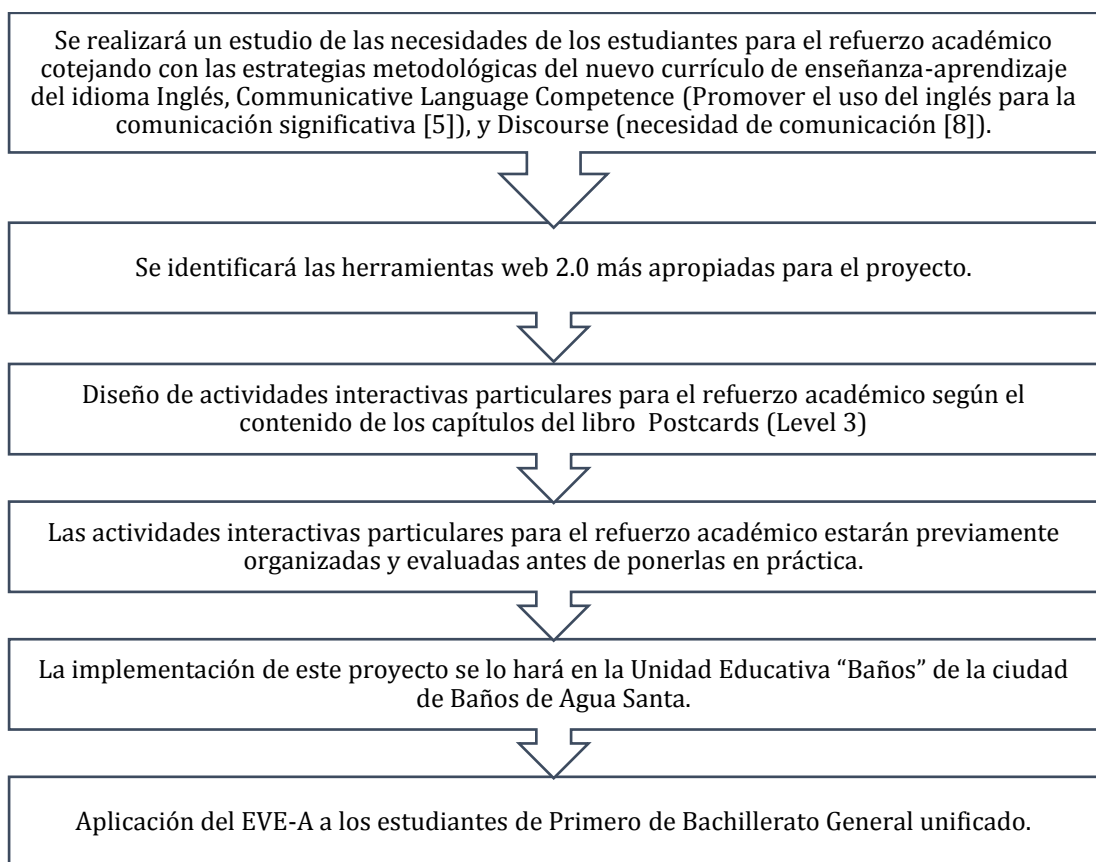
Se realizará un estudio de las necesidades de los estudiantes para el refuerzo académico cotejando con las estrategias metodológicas del nuevo currículo de enseñanza-aprendizaje del idioma Inglés, Communicative Language Competence (Promover el uso del inglés para la comunicación significativa [5]), y Discourse (necesidad de comunicación [8]).

Se identificará las herramientas web 2.0 más apropiadas para el proyecto.

Diseño de actividades interactivas particulares para el refuerzo académico según el contenido de los capítulos del libro Postcards (Level 3)

Las actividades interactivas particulares para el refuerzo académico estarán previamente organizadas y evaluadas antes de ponerlas en práctica.

La implementación de este proyecto se lo hará en la Unidad Educativa “Baños” de la ciudad de Baños de Agua Santa.

Aplicación del EVE-A a los estudiantes de Primero de Bachillerato General unificado.